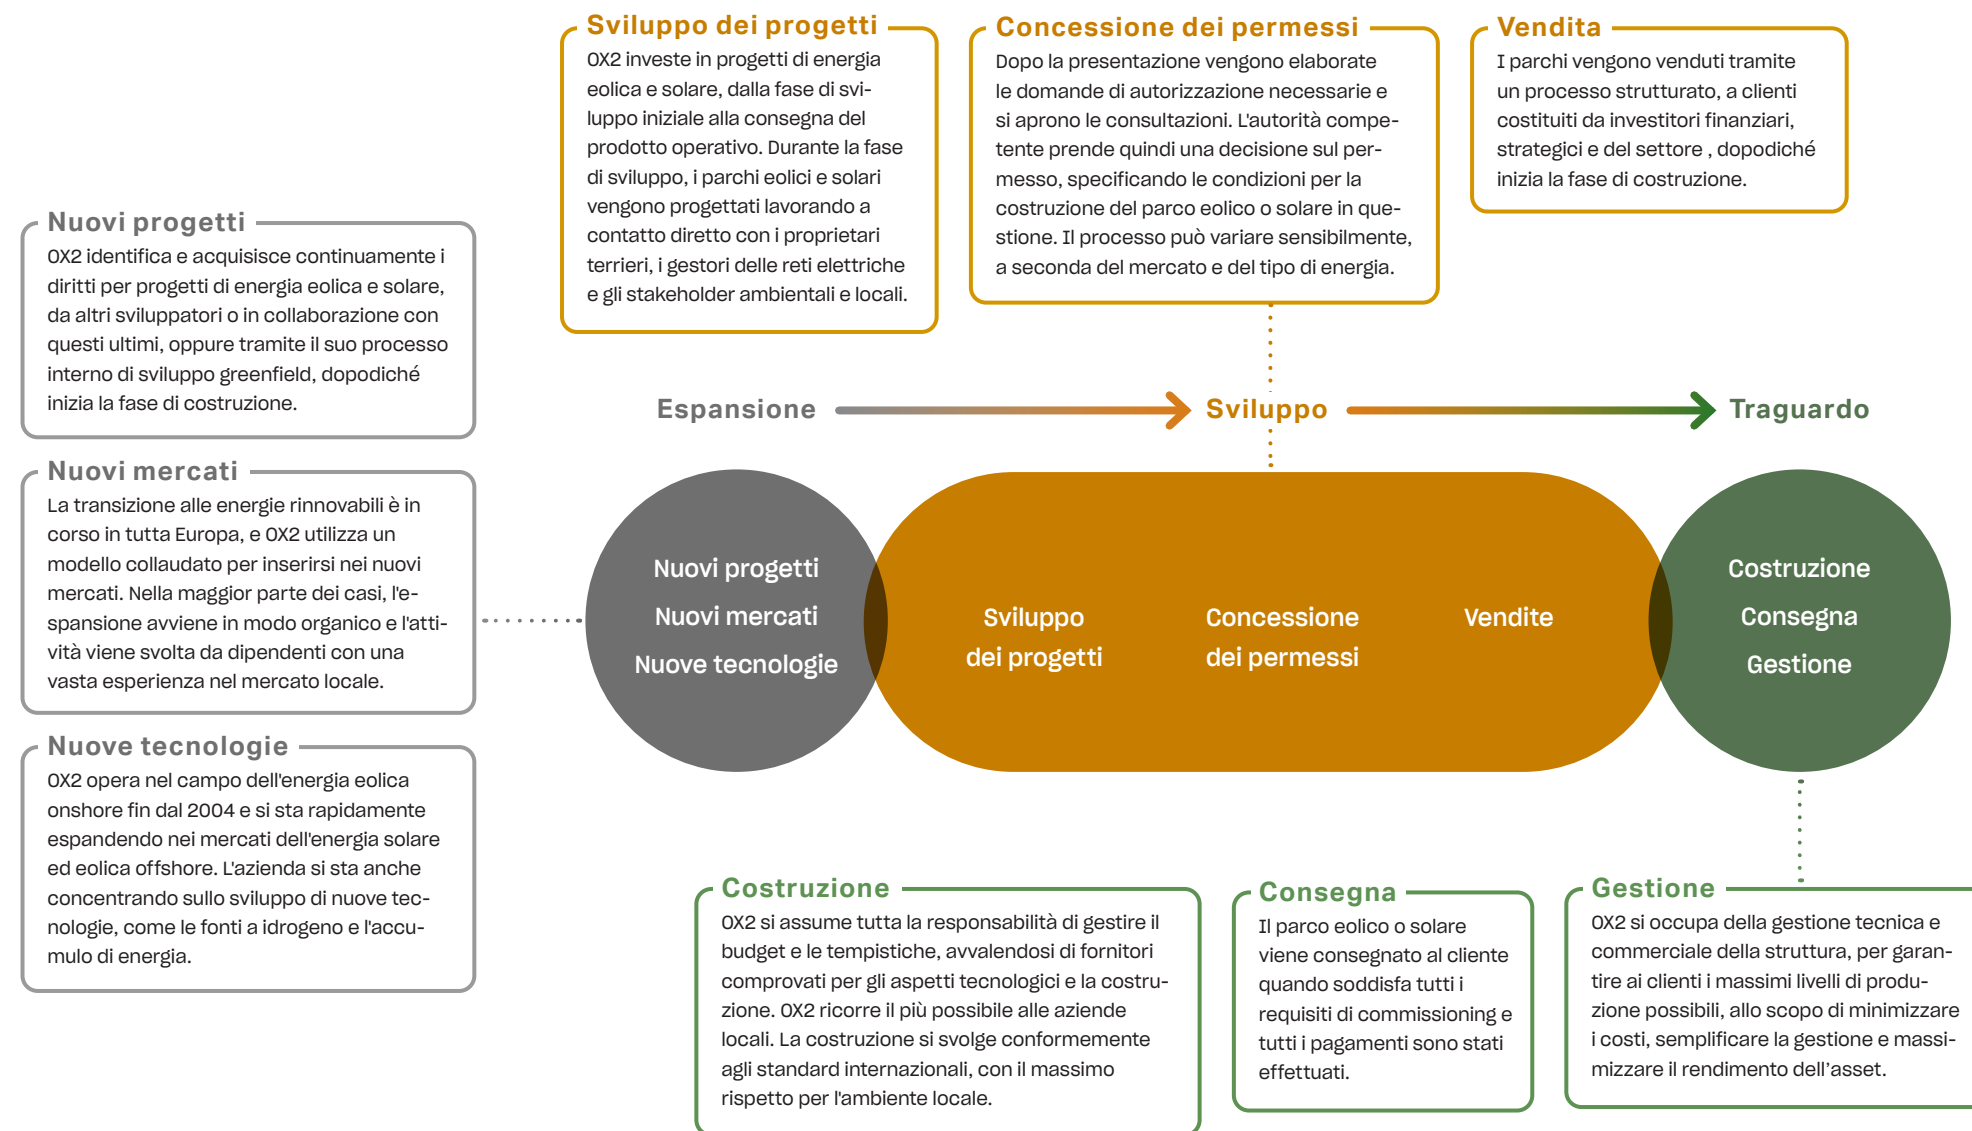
Sviluppo dei progetti
OX2 investe in progetti di energia eolica e solare, dalla fase di sviluppo iniziale alla consegna del prodotto operativo. Durante la fase di sviluppo, i parchi eolici e solari vengono progettati lavorando a contatto diretto con i proprietari terrieri, i gestori delle reti elettriche e gli stakeholder ambientali e locali.

Concessione dei permessi
Dopo la presentazione vengono elaborate le domande di autorizzazione necessarie e si aprono le consultazioni. L'autorità competente prende quindi una decisione sul permesso, specificando le condizioni per la costruzione del parco eolico o solare in questione. Il processo può variare sensibilmente, a seconda del mercato e del tipo di energia.

Vendita
I parchi vengono venduti tramite un processo strutturato, a clienti costituiti da investitori finanziari, strategici e del settore , dopodiché inizia la fase di costruzione.

Nuovi progetti
OX2 identifica e acquisisce continuamente i diritti per progetti di energia eolica e solare, da altri sviluppatori o in collaborazione con questi ultimi, oppure tramite il suo processo interno di sviluppo greenfield, dopodiché inizia la fase di costruzione.

Nuovi mercati
La transizione alle energie rinnovabili è in corso in tutta Europa, e OX2 utilizza un modello collaudato per inserirsi nei nuovi mercati. Nella maggior parte dei casi, l'espansione avviene in modo organico e l'attività viene svolta da dipendenti con una vasta esperienza nel mercato locale.

Nuove tecnologie
OX2 opera nel campo dell'energia eolica onshore fin dal 2004 e si sta rapidamente espandendo nei mercati dell'energia solare ed eolica offshore. L'azienda si sta anche concentrando sullo sviluppo di nuove tecnologie, come le fonti a idrogeno e l'accumulo di energia.

Espansione
Sviluppo
Traguardo

Nuovi progetti
Nuovi mercati
Nuove tecnologie

Sviluppo dei progetti
Concessione dei permessi
Vendite

Costruzione
Consegna
Gestione

Costruzione
OX2 si assume tutta la responsabilità di gestire il budget e le tempistiche, avvalendosi di fornitori comprovati per gli aspetti tecnologici e la costruzione. OX2 ricorre il più possibile alle aziende locali. La costruzione si svolge conformemente agli standard internazionali, con il massimo rispetto per l'ambiente locale.

Consegna
Il parco eolico o solare viene consegnato al cliente quando soddisfa tutti i requisiti di commissioning e tutti i pagamenti sono stati effettuati.

Gestione
OX2 si occupa della gestione tecnica e commerciale della struttura, per garantire ai clienti i massimi livelli di produzione possibili, allo scopo di minimizzare i costi, semplificare la gestione e massimizzare il rendimento dell'asset.